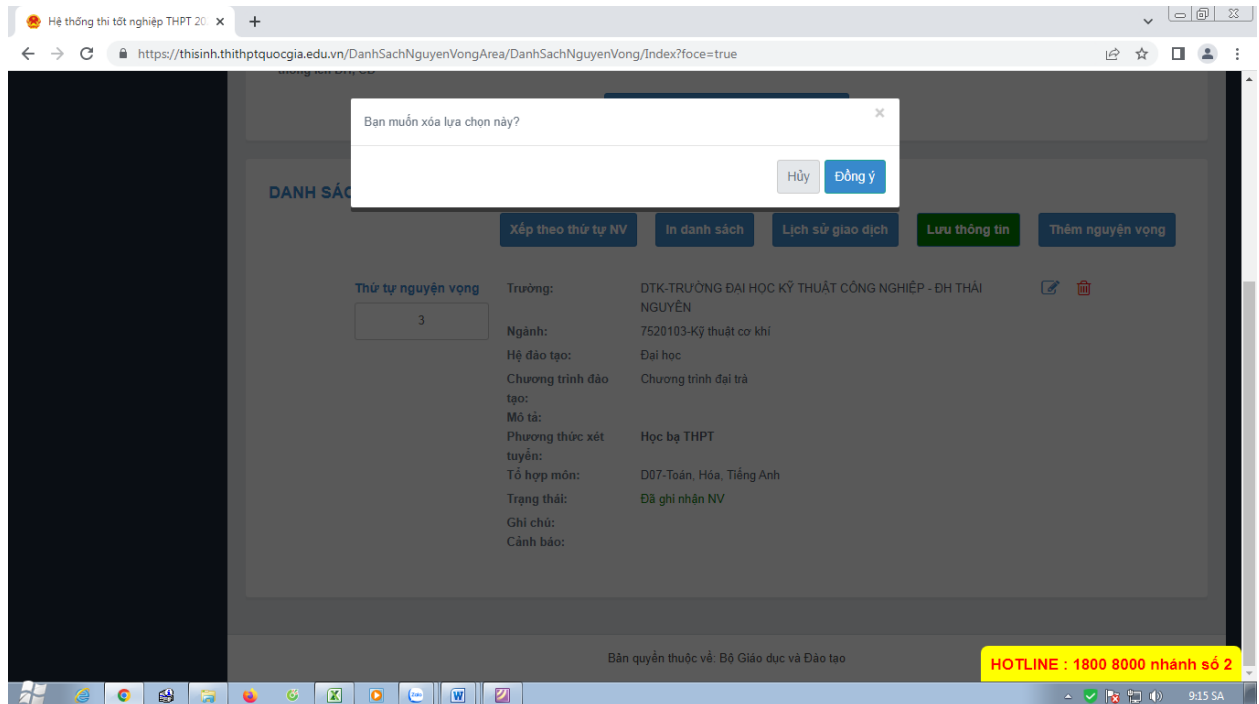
Hệ thống thi tốt nghiệp THPT 20 ×

https://thisinh.thithptquocgia.edu.vn/DanhSachNguyenVongArea/DanhSachNguyenVong/Index?foce=true

Bạn muốn xóa lựa chọn này?

×

Hủy

Đồng ý

DANH SÁC

Xếp theo thứ tự NV

In danh sách

Lịch sử giao dịch

Lưu thông tin

Thêm nguyện vọng

Thứ tự nguyện vọng

3

Trường: DTK-TRƯỜNG ĐẠI HỌC KỸ THUẬT CÔNG NGHIỆP - ĐH THÁI NGUYÊN

Ngành: 7520103-Kỹ thuật cơ khí

Hệ đào tạo: Đại học

Chương trình đào tạo: Chương trình đại trà

Mô tả:

Phương thức xét tuyển: Học bạ THPT

Tổ hợp môn: D07-Toán, Hóa, Tiếng Anh

Trạng thái: Đã ghi nhận NV

Ghi chú:

Cảnh báo:

Bản quyền thuộc về: Bộ Giáo dục và Đào tạo

HOTLINE : 1800 8000 nhánh số 2

9:15 SA